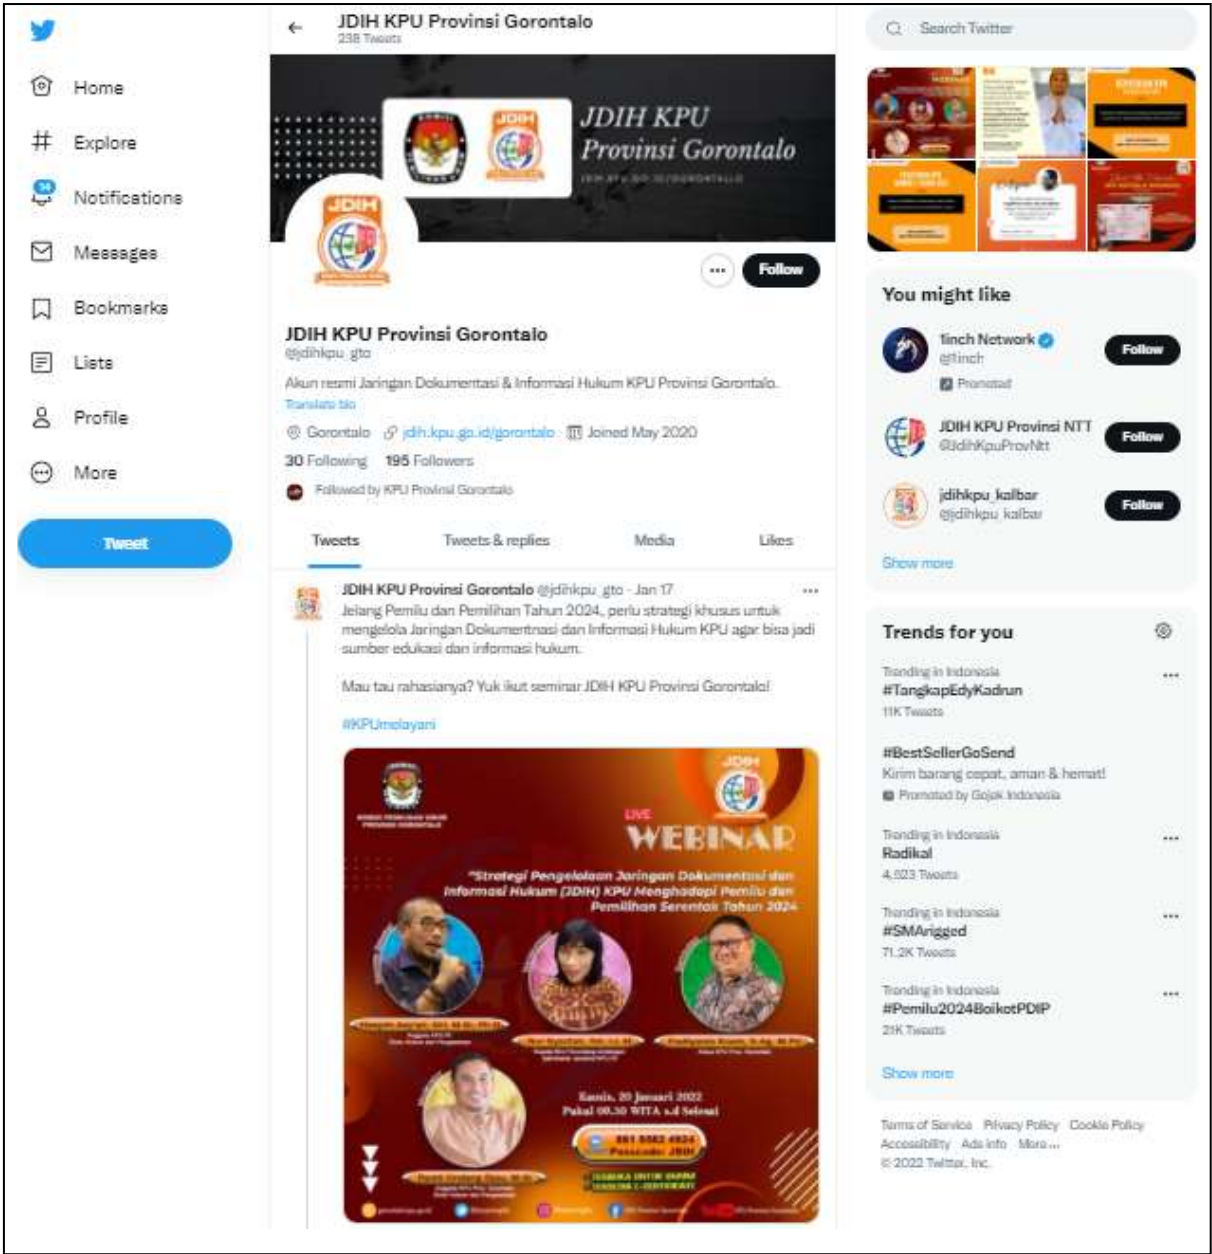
Home

Explore

14

Notifications

Messages

Bookmarks

Lists

Profile

More

Tweet

JDIH KPU Provinsi Gorontalo
238 Tweets

JDIH KPU Provinsi Gorontalo

JDIH

Follow

JDIH KPU Provinsi Gorontalo
@jdihkpu_gto

Akun resmi Jaringan Dokumentasi & Informasi Hukum KPU Provinsi Gorontalo.
Translate bio

Gorontalo jdih.kpu.go.id/gorontalo Joined May 2020

30 Following 195 Followers

Followed by KPU Provinsi Gorontalo

Tweets Tweets & replies Media Likes

JDIH KPU Provinsi Gorontalo @jdihkpu_gto · Jan 17
Jelang Pemilu dan Pemilihan Tahun 2024, perlu strategi khusus untuk mengelola Jaringan Dokumentnasi dan Informasi Hukum KPU agar bisa jadi sumber edukasi dan informasi hukum.

Mau tau rahasianya? Yuk ikut seminar JDIH KPU Provinsi Gorontalo!

#KPUmelayani

JDIH

LIVE
WEBINAR

"Strategi Pengelolaan Jaringan Dokumentasi dan Informasi Hukum (JDIH) KPU Menghadapi Pemilu dan Pemilihan Serentak Tahun 2024"

Kamis, 20 Januari 2022
Pukul 09.30 WITA s.d Selesai

Search Twitter

You might like

1inch Network
@1inch
Promoted

Follow

JDIH KPU Provinsi NTT
@JdihKpuProvNtt

Follow

jdihkpu_kalbar
@jdihkpu_kalbar

Follow

Show more

Trends for you

Trending in Indonesia
#TangkapEdyKadrun
11K Tweets

#BestSellerGoSend
Kirim barang cepat, aman & hemat!
Promoted by Gojek Indonesia

Trending in Indonesia
Radikal
4,023 Tweets

Trending in Indonesia
#SMArigged
71.2K Tweets

Trending in Indonesia
#Pemilu2024BoikotPDIP
21K Tweets

Show more

Terms of Service Privacy Policy Cookie Policy
Accessibility Ads info More ...
© 2022 Twitter, Inc.